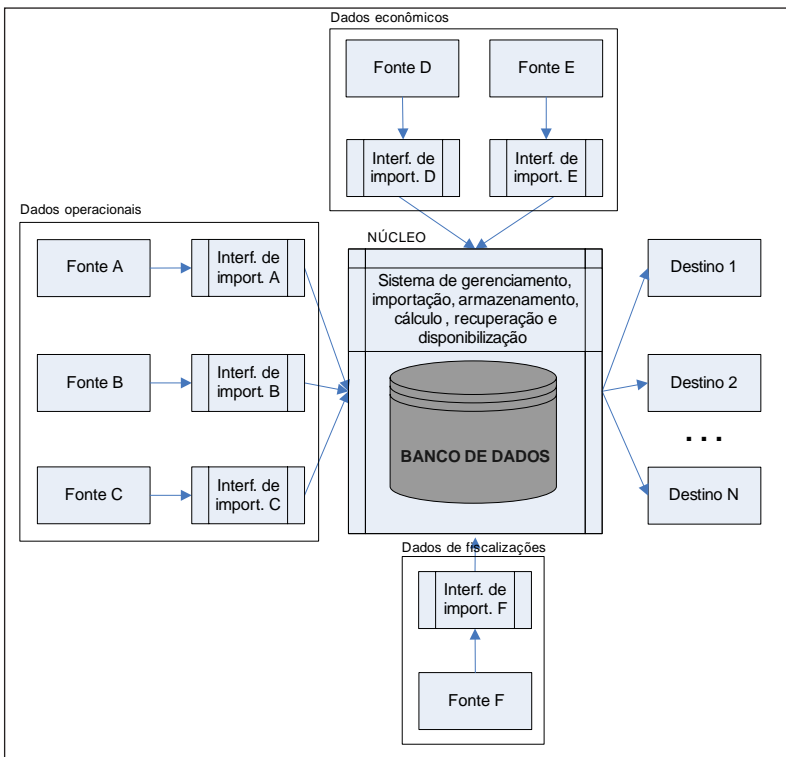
Dados econômicos

Fonte D

Fonte E

Interf. de import. D

Interf. de import. E

Dados operacionais

Fonte A

Interf. de import. A

Fonte B

Interf. de import. B

Fonte C

Interf. de import. C

NÚCLEO

Sistema de gerenciamento, importação, armazenamento, cálculo , recuperação e disponibilização

BANCO DE DADOS

Destino 1

Destino 2

. . .

Destino N

Dados de fiscalizações

Interf. de import. F

Fonte F